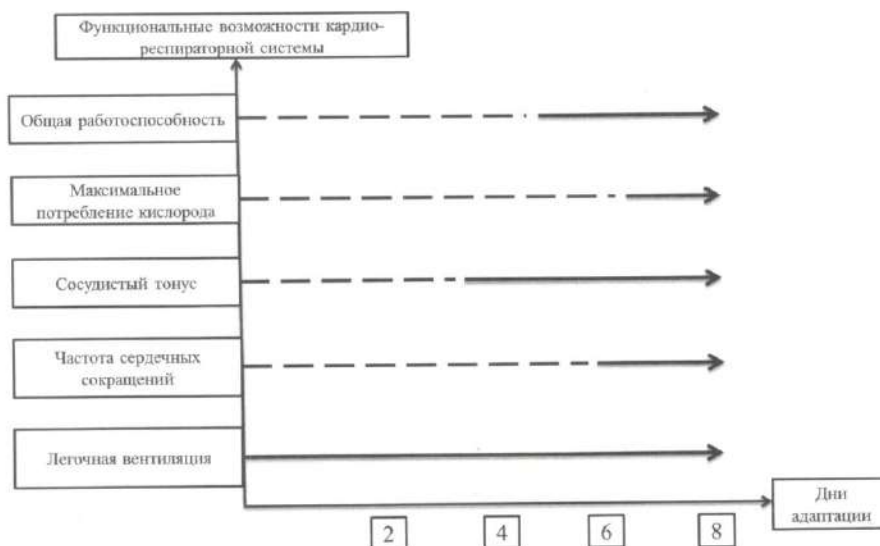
Функциональные возможности кардиореспираторной системы

Общая работоспособность

Максимальное потребление кислорода

Сосудистый тонус

Частота сердечных сокращений

Легочная вентиляция

Дни адаптации

2

4

6

8